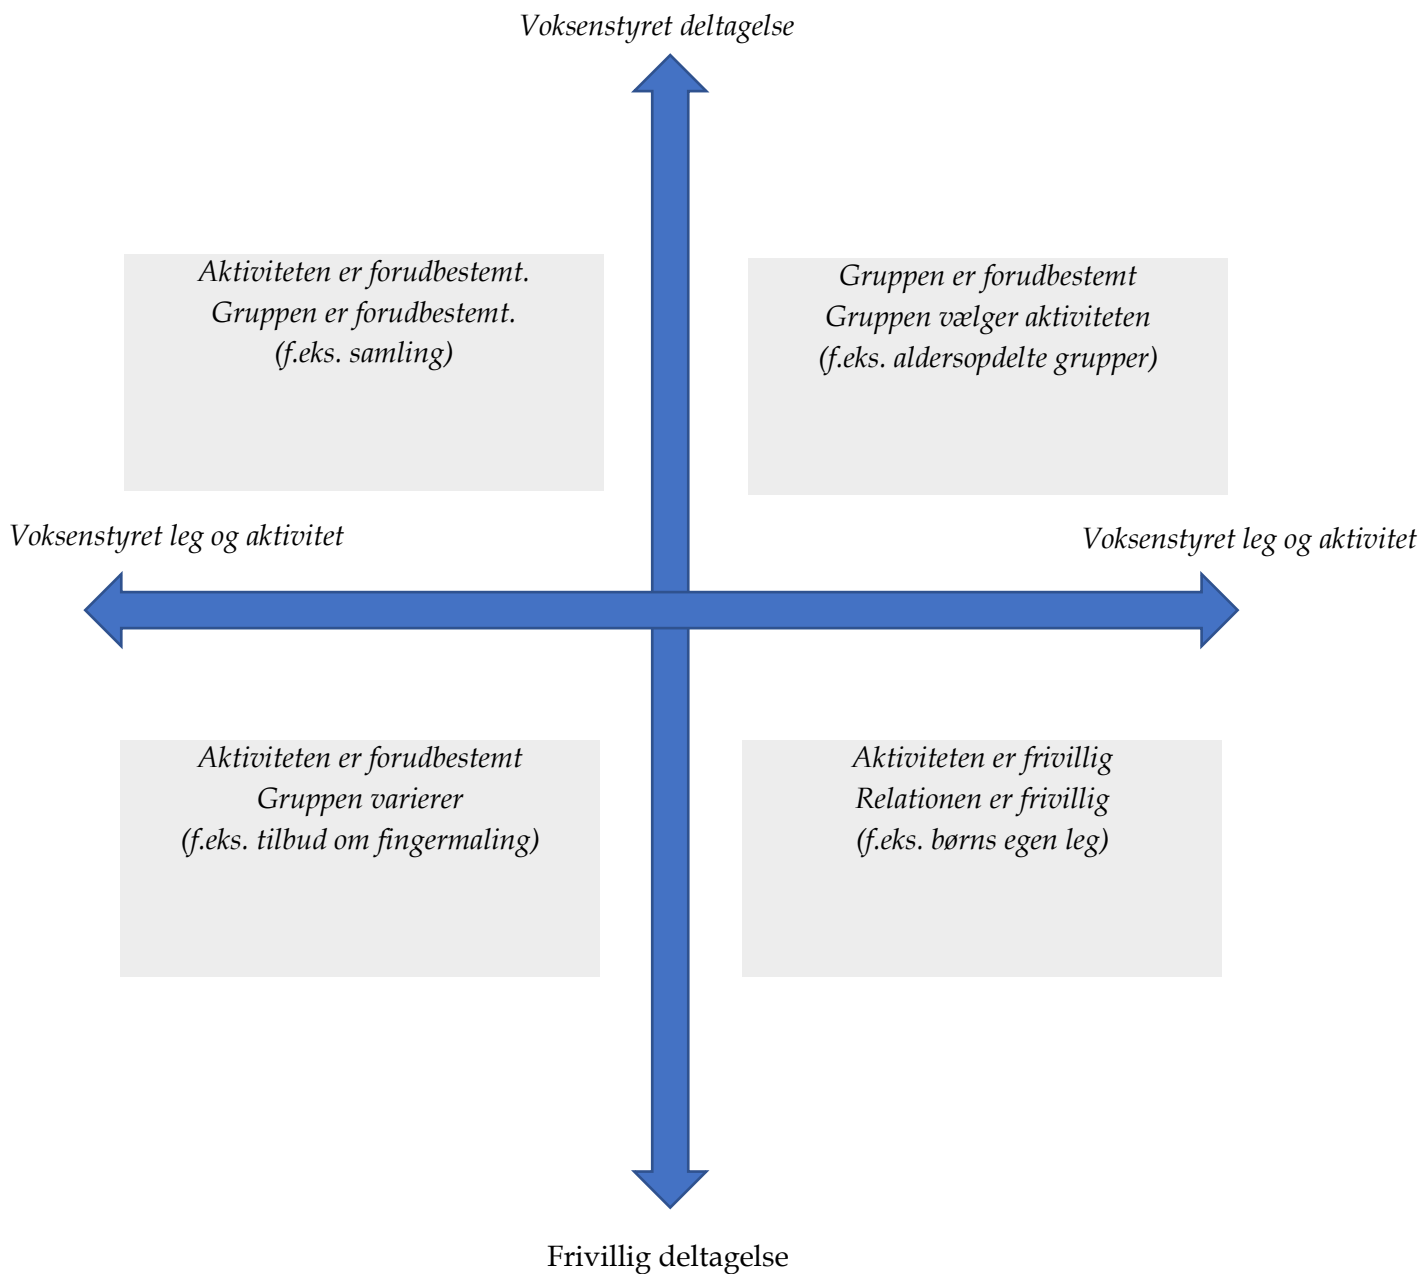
Voksenstyret deltagelse

Aktiviteten er forudbestemt.
Gruppen er forudbestemt.
(f.eks. samling)

Gruppen er forudbestemt
Gruppen vælger aktiviteten
(f.eks. aldersopdelte grupper)

Voksenstyret leg og aktivitet

Voksenstyret leg og aktivitet

Aktiviteten er forudbestemt
Gruppen varierer
(f.eks. tilbud om fingermaling)

Aktiviteten er frivillig
Relationen er frivillig
(f.eks. børns egen leg)

Frivillig deltagelse